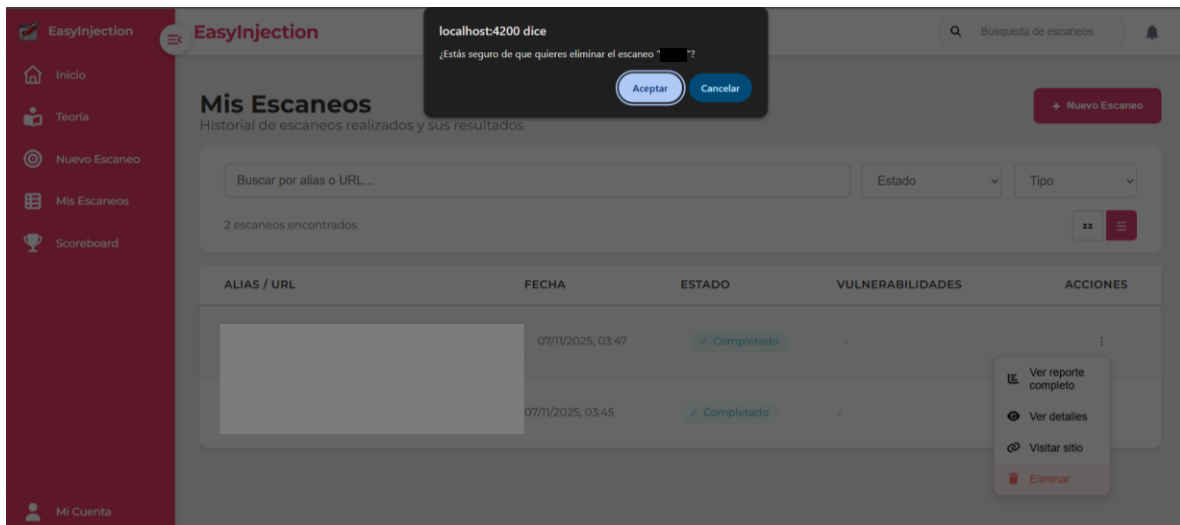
EasyInjection

Inicio

Teoría

Nuevo Escaneo

Mis Escaneos

Scoreboard

Mi Cuenta

EasyInjection

localhost:4200 dice

¿Estás seguro de que quieres eliminar el escaneo "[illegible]"?

Aceptar

Cancelar

Búsqueda de escaneos

Mis Escaneos

Historial de escaneos realizados y sus resultados

+ Nuevo Escaneo

Buscar por alias o URL...

Estado

Tipo

2 escaneos encontrados

| ALIAS / URL | FECHA | ESTADO | VULNERABILIDADES | ACCIONES |
|---|---|---|---|---|
| | 07/11/2025, 03:47 | ✓ Completado | - | ⋮ |
| | 07/11/2025, 03:45 | ✓ Completado | - | |

Ver reporte completo

Ver detalles

Visitar sitio

Eliminar